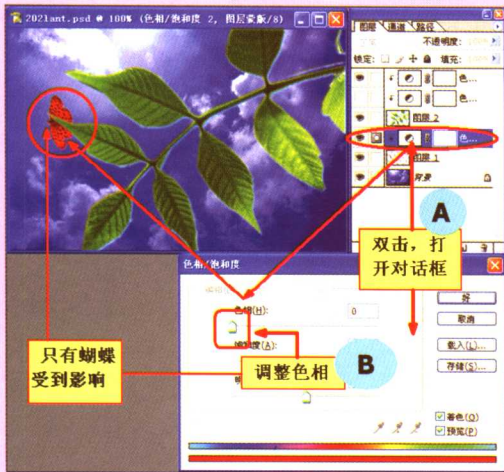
2021ant.psd @ 100% (色相/饱和度 2, 图层蒙板/8)

图层 通道 路径
不透明度:
锁定: 填充:
色...
色...
图层 2
色...
图层 1
背景

A
双击，打开对话框

色相/饱和度
色相(H): 0
饱和度(A):
好
取消
载入(L)...
存储(S)...
着色(O)
预览(P)

只有蝴蝶受到影响

B
调整色相